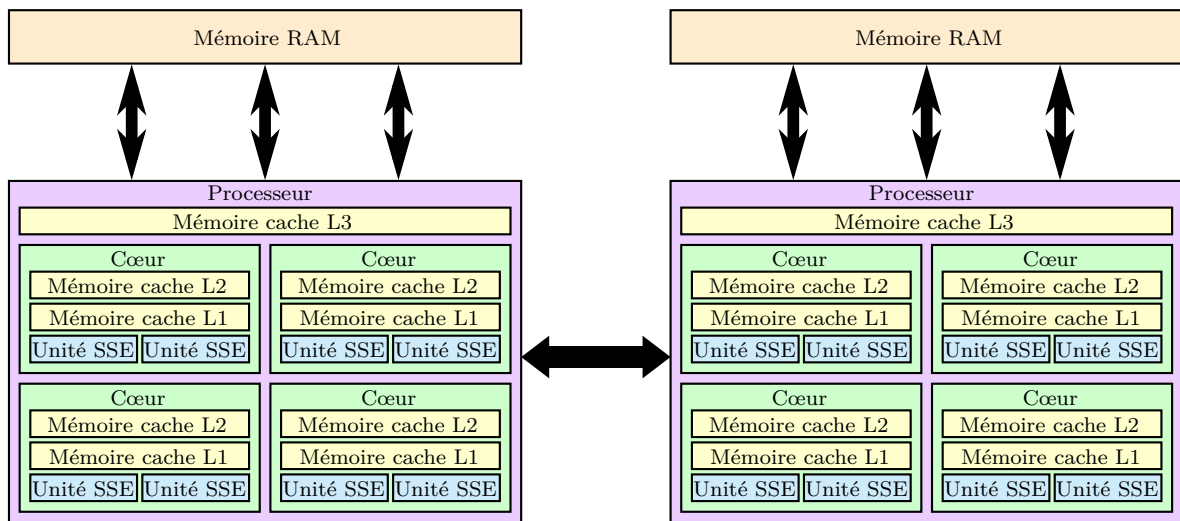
Mémoire RAM

Processeur

Mémoire cache L3

Cœur
Mémoire cache L2
Mémoire cache L1
Unité SSE Unité SSE

Cœur
Mémoire cache L2
Mémoire cache L1
Unité SSE Unité SSE

Cœur
Mémoire cache L2
Mémoire cache L1
Unité SSE Unité SSE

Cœur
Mémoire cache L2
Mémoire cache L1
Unité SSE Unité SSE

Mémoire RAM

Processeur

Mémoire cache L3

Cœur
Mémoire cache L2
Mémoire cache L1
Unité SSE Unité SSE

Cœur
Mémoire cache L2
Mémoire cache L1
Unité SSE Unité SSE

Cœur
Mémoire cache L2
Mémoire cache L1
Unité SSE Unité SSE

Cœur
Mémoire cache L2
Mémoire cache L1
Unité SSE Unité SSE